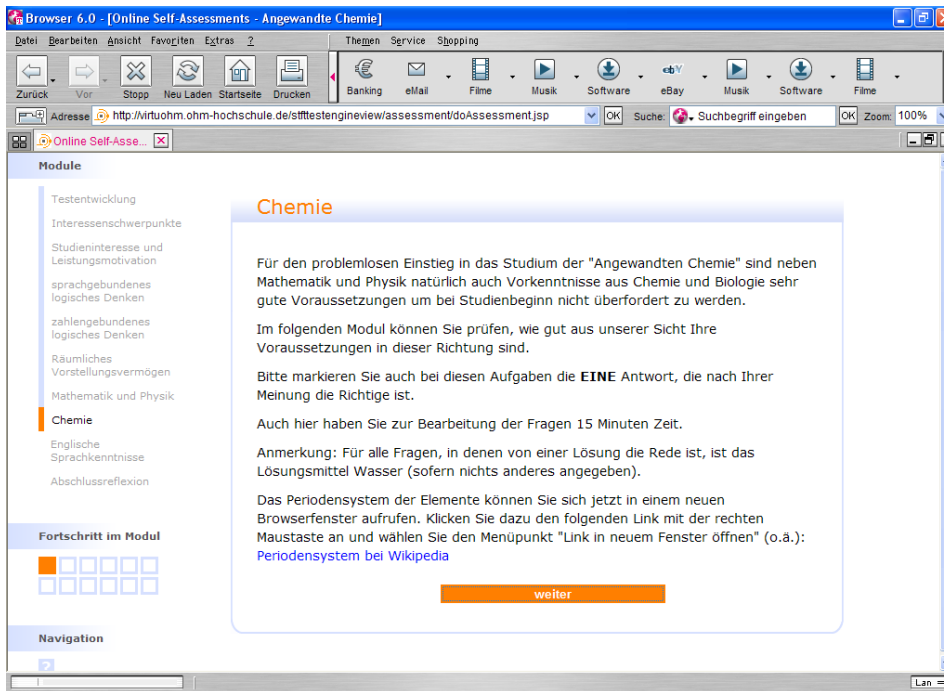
Browser 6.0 - [Online Self-Assessments - Angewandte Chemie]

Datei Bearbeiten Ansicht Favoriten Extras ?

Themen Service Shopping

Zurück Vor Stopp Neu Laden Startseite Drucken

Banking eMail Filme Musik Software eBay Musik Software Filme

Adresse http://virtuohm.ohm-hochschule.de/stfttestengineview/assessment/doAssessment.jsp OK Suche: Suchbegriff eingeben OK Zoom: 100%

Online Self-Asse...

Module

Testentwicklung

Interessenschwerpunkte

Studieninteresse und Leistungsmotivation

sprachgebundenes logisches Denken

zahlengebundenes logisches Denken

Räumliches Vorstellungsvermögen

Mathematik und Physik

Chemie

Englische Sprachkenntnisse

Abschlussreflexion

Fortschritt im Modul

Navigation

Chemie

Für den problemlosen Einstieg in das Studium der "Angewandten Chemie" sind neben Mathematik und Physik natürlich auch Vorkenntnisse aus Chemie und Biologie sehr gute Voraussetzungen um bei Studienbeginn nicht überfordert zu werden.

Im folgenden Modul können Sie prüfen, wie gut aus unserer Sicht Ihre Voraussetzungen in dieser Richtung sind.

Bitte markieren Sie auch bei diesen Aufgaben die EINE Antwort, die nach Ihrer Meinung die Richtige ist.

Auch hier haben Sie zur Bearbeitung der Fragen 15 Minuten Zeit.

Anmerkung: Für alle Fragen, in denen von einer Lösung die Rede ist, ist das Lösungsmittel Wasser (sofern nichts anderes angegeben).

Das Periodensystem der Elemente können Sie sich jetzt in einem neuen Browserfenster aufrufen. Klicken Sie dazu den folgenden Link mit der rechten Maustaste an und wählen Sie den Menüpunkt "Link in neuem Fenster öffnen" (o.ä.):
Periodensystem bei Wikipedia

weiter

Lan